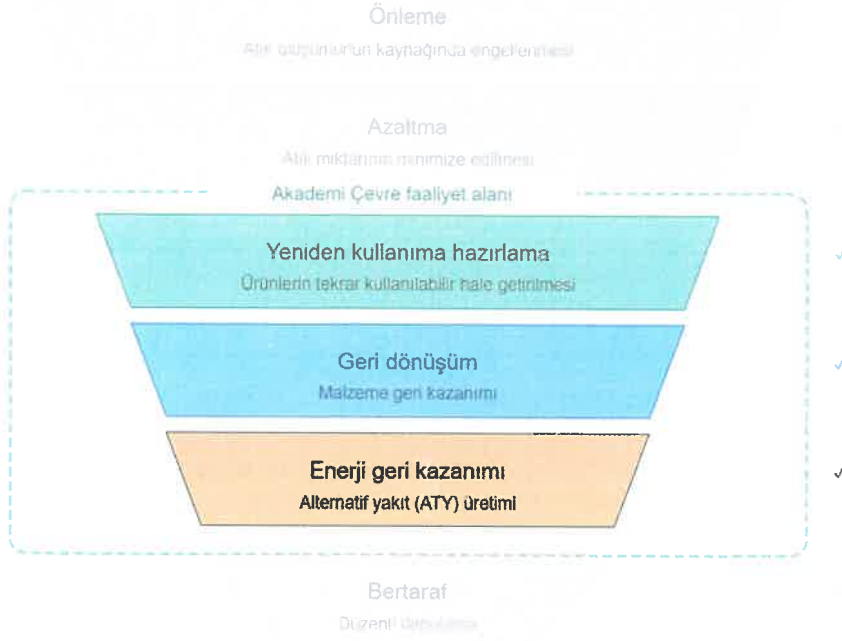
Önleme

Atık oluşumunun kaynağında engellenmesi

Azaltma

Atık miktarının minimize edilmesi

Akademi Çevre faaliyet alanı

Yeniden kullanıma hazırlama

Ürünlerin tekrar kullanılabilir hale getirilmesi

Geri dönüşüm

Malzeme geri kazanımı

Enerji geri kazanımı

Alternatif yakıt (ATY) üretimi

Bertaraf

Düzenli depolama